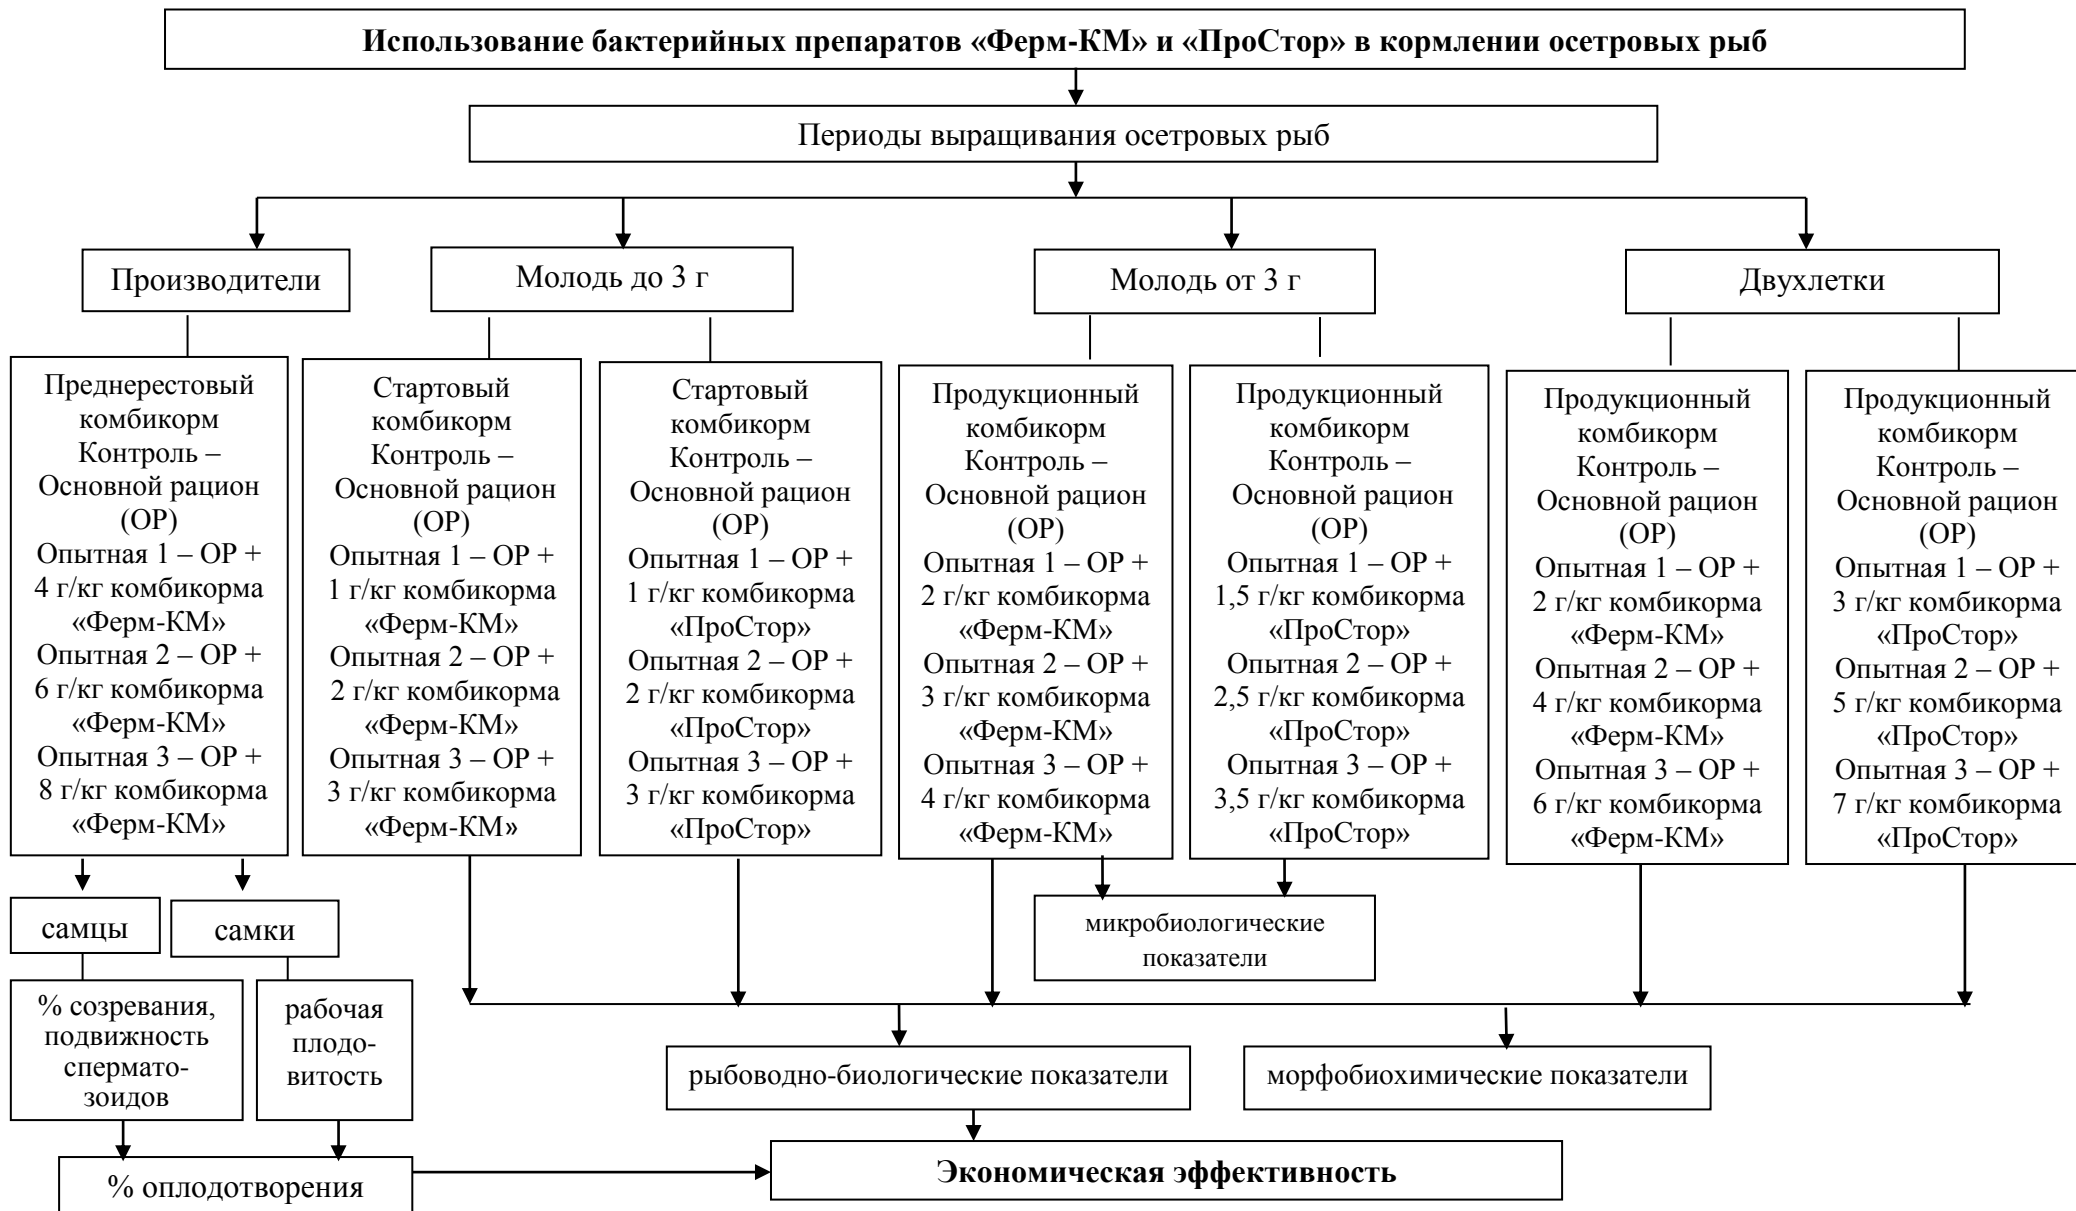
Использование бактерийных препаратов «Ферм-КМ» и «ПроСтор» в кормлении осетровых рыб

Периоды выращивания осетровых рыб

Производители

Молодь до 3 г

Молодь от 3 г

Двухлетки

Преднерестовый комбикорм Контроль – Основной рацион (ОР) Опытная 1 – ОР + 4 г/кг комбикорма «Ферм-КМ» Опытная 2 – ОР + 6 г/кг комбикорма «Ферм-КМ» Опытная 3 – ОР + 8 г/кг комбикорма «Ферм-КМ»

Стартовый комбикорм Контроль – Основной рацион (ОР) Опытная 1 – ОР + 1 г/кг комбикорма «Ферм-КМ» Опытная 2 – ОР + 2 г/кг комбикорма «Ферм-КМ» Опытная 3 – ОР + 3 г/кг комбикорма «Ферм-КМ»

Стартовый комбикорм Контроль – Основной рацион (ОР) Опытная 1 – ОР + 1 г/кг комбикорма «ПроСтор» Опытная 2 – ОР + 2 г/кг комбикорма «ПроСтор» Опытная 3 – ОР + 3 г/кг комбикорма «ПроСтор»

Продукционный комбикорм Контроль – Основной рацион (ОР) Опытная 1 – ОР + 2 г/кг комбикорма «Ферм-КМ» Опытная 2 – ОР + 3 г/кг комбикорма «Ферм-КМ» Опытная 3 – ОР + 4 г/кг комбикорма «Ферм-КМ»

Продукционный комбикорм Контроль – Основной рацион (ОР) Опытная 1 – ОР + 1,5 г/кг комбикорма «ПроСтор» Опытная 2 – ОР + 2,5 г/кг комбикорма «ПроСтор» Опытная 3 – ОР + 3,5 г/кг комбикорма «ПроСтор»

Продукционный комбикорм Контроль – Основной рацион (ОР) Опытная 1 – ОР + 2 г/кг комбикорма «Ферм-КМ» Опытная 2 – ОР + 4 г/кг комбикорма «Ферм-КМ» Опытная 3 – ОР + 6 г/кг комбикорма «Ферм-КМ»

Продукционный комбикорм Контроль – Основной рацион (ОР) Опытная 1 – ОР + 3 г/кг комбикорма «ПроСтор» Опытная 2 – ОР + 5 г/кг комбикорма «ПроСтор» Опытная 3 – ОР + 7 г/кг комбикорма «ПроСтор»

самцы

самки

микробиологические показатели

% созревания, подвижность сперматозоидов

рабочая плодовитость

рыбоводно-биологические показатели

морфобиохимические показатели

% оплодотворения

Экономическая эффективность